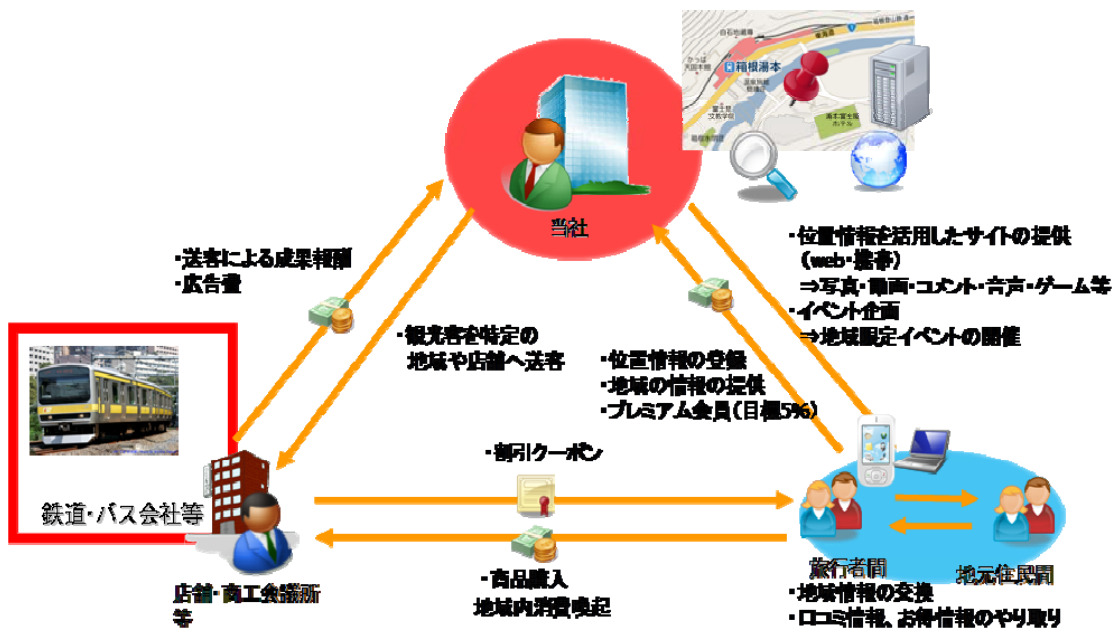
箱根湯本

当社

・送客による成果報酬
・広告費

・観光客を特定の
地域や店舗へ送客

・位置情報を活用したサイトの提供
（web・携帯）
⇒写真・動画・コメント・音声・ゲーム等
・イベント企画
⇒地域限定イベントの開催

・位置情報の登録
・地域の情報の提供
・プレミアム会員（目標5%）

鉄道・バス会社等

・割引クーポン

・商品購入
地域内消費喚起

店舗・商工会議所
等

旅行者間

地元住民間

・地域情報の交換
・口コミ情報、お得情報のやり取り